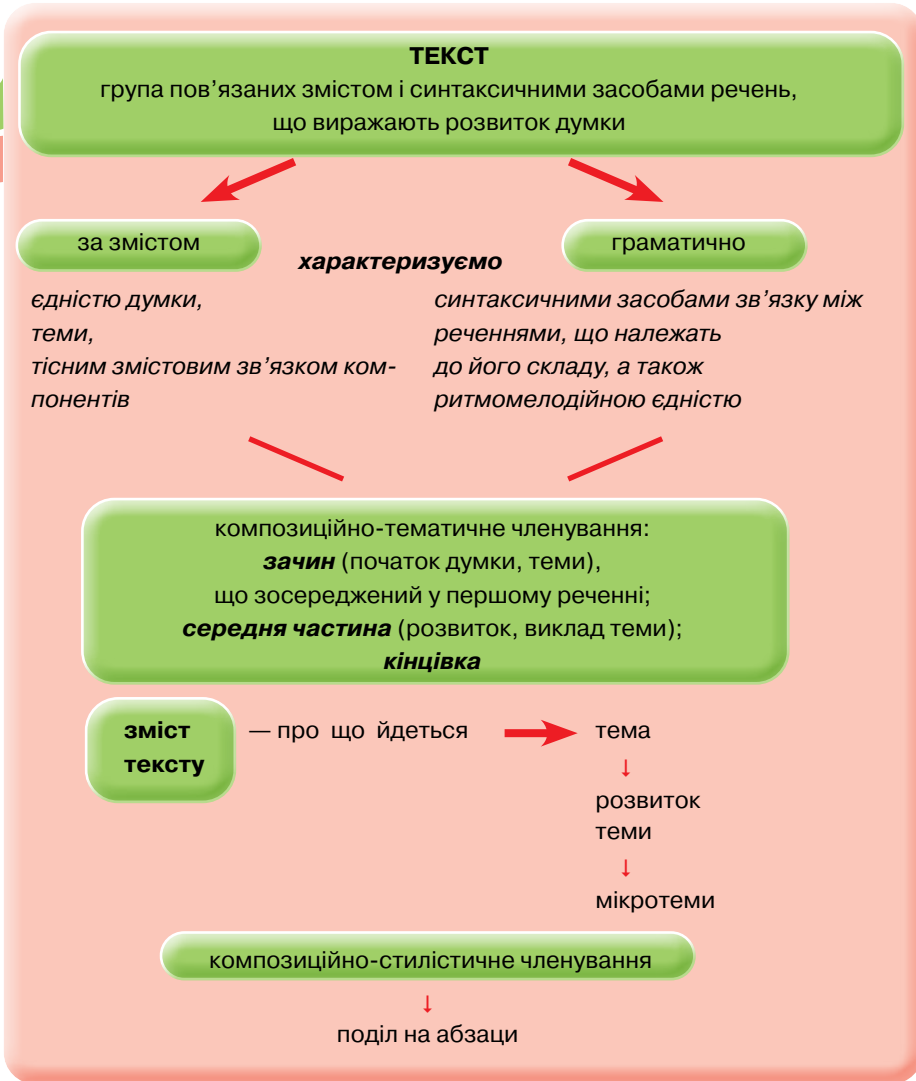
ТЕКСТ
група пов'язаних змістом і синтаксичними засобами речень, що виражають розвиток думки

за змістом

характеризуємо

граматично

єдністю думки, теми, тісним змістовим зв'язком компонентів

синтаксичними засобами зв'язку між реченнями, що належать до його складу, а також ритмомелодійною єдністю

композиційно-тематичне членування:
**зачин** (початок думки, теми), що зосереджений у першому реченні;
**середня частина** (розвиток, виклад теми);
**кінцівка**

зміст тексту

— про що йдеться

тема
↓
розвиток теми
↓
мікротеми

композиційно-стилістичне членування
↓
поділ на абзаци